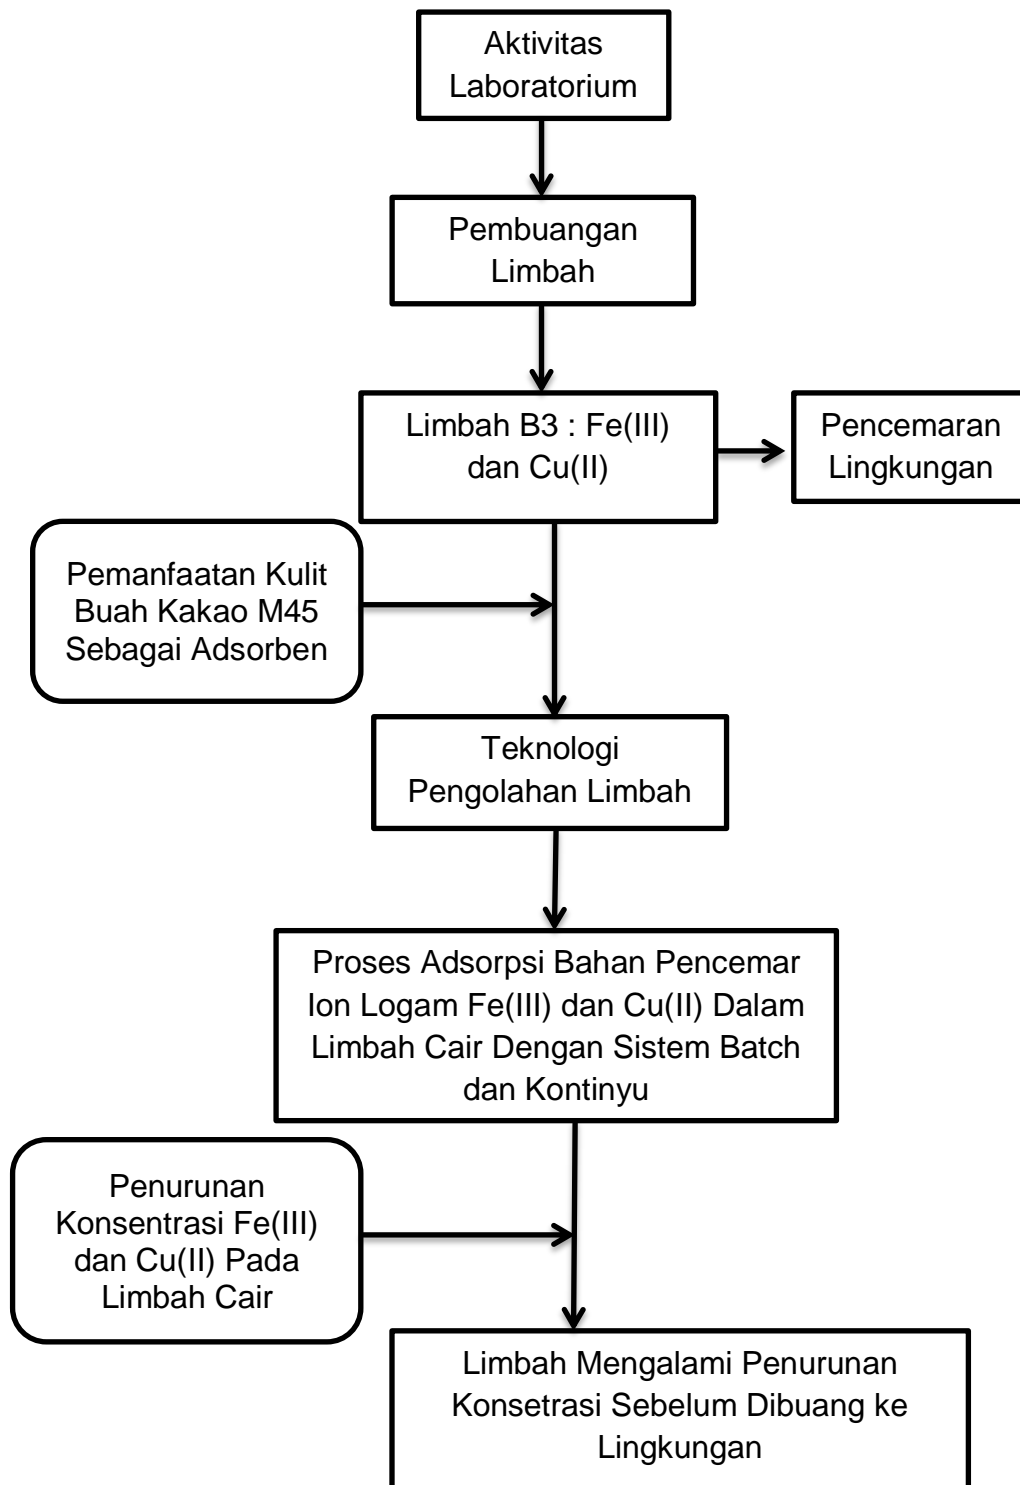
Aktivitas Laboratorium

Pembuangan Limbah

Limbah B3 : Fe(III) dan Cu(II)

Pencemaran Lingkungan

Pemanfaatan Kulit Buah Kakao M45 Sebagai Adsorben

Teknologi Pengolahan Limbah

Proses Adsorpsi Bahan Pencemar Ion Logam Fe(III) dan Cu(II) Dalam Limbah Cair Dengan Sistem Batch dan Kontinyu

Penurunan Konsentrasi Fe(III) dan Cu(II) Pada Limbah Cair

Limbah Mengalami Penurunan Konsetrasi Sebelum Dibuang ke Lingkungan